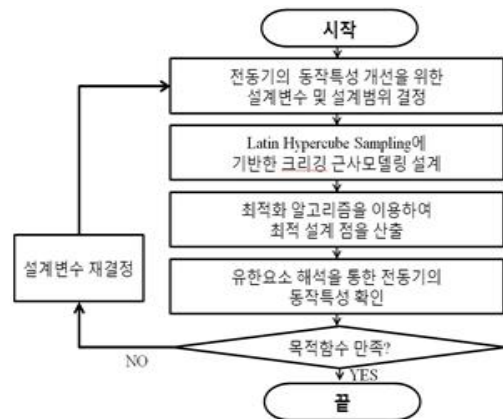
시작

전동기의 동작특성 개선을 위한 설계변수 및 설계범위 결정

Latin Hypercube Sampling에 기반한 크리깅 근사모델링 설계

최적화 알고리즘을 이용하여 최적 설계 점을 산출

유한요소 해석을 통한 전동기의 동작특성 확인

설계변수 재결정

목적함수 만족?

NO

YES

끝